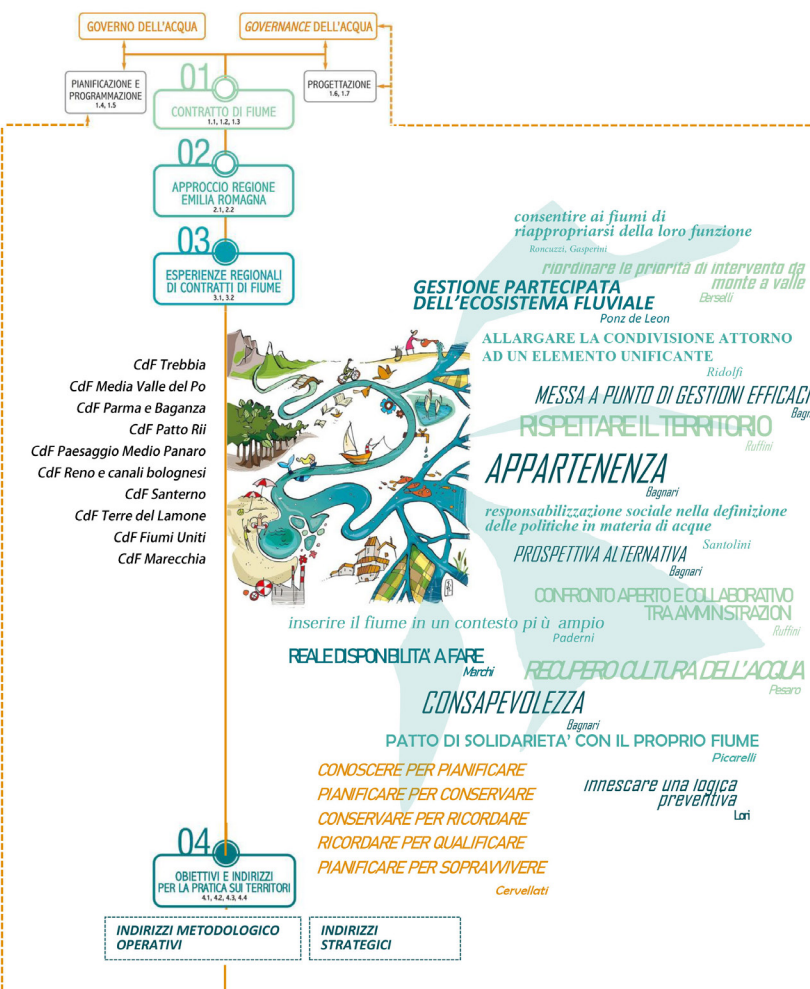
GOVERNO DELL'ACQUA

GOVERNANCE DELL'ACQUA

PIANIFICAZIONE E PROGRAMMAZIONE
1.4, 1.5

01
CONTRATTO DI FIUME
1.1, 1.2, 1.3

PROGETTAZIONE
1.6, 1.7

02
APPROCCIO REGIONE EMILIA ROMAGNA
2.1, 2.2

03
ESPERIENZE REGIONALI DI CONTRATTI DI FIUME
3.1, 3.2

CdF Trebbia
CdF Media Valle del Po
CdF Parma e Baganza
CdF Patto Rii
CdF Paesaggio Medio Panaro
CdF Reno e canali bolognesi
CdF Santerno
CdF Terre del Lamone
CdF Fiumi Uniti
CdF Marecchia

consentire ai fiumi di riappropriarsi della loro funzione
Roncuzzi, Gasperini

riordinare le priorità di intervento da monte a valle
Berselli

GESTIONE PARTECIPATA DELL'ECOSISTEMA FLUVIALE
Ponz de Leon

ALLARGARE LA CONDIVISIONE ATTORNO AD UN ELEMENTO UNIFICANTE
Ridolfi

MESSA A PUNTO DI GESTIONI EFFICACI
Bagn

RISPETTARE IL TERRITORIO
Ruffini

APPARTENENZA
Bagnari

responsabilizzazione sociale nella definizione delle politiche in materia di acque
Santolini

PROSPETTIVA ALTERNATIVA
Bagnari

CONFRONTO APERTO E COLLABORATIVO TRA AMMINISTRAZIONI
Ruffini

inserire il fiume in un contesto più ampio
Paderni

REALE DISPONIBILITA' A FARE
Marchi

RECUPERO CULTURA DELL'ACQUA
Pesaro

CONSAPEVOLEZZA
Bagnari

PATTO DI SOLIDARIETA' CON IL PROPRIO FIUME
Picarelli

CONOSCERE PER PIANIFICARE
PIANIFICARE PER CONSERVARE
CONSERVARE PER RICORDARE
RICORDARE PER QUALIFICARE
PIANIFICARE PER SOPRAVVIVERE
Cervellati

innescare una logica preventiva
Lori

04
OBIETTIVI E INDIRIZZI PER LA PRATICA SUI TERRITORI
4.1, 4.2, 4.3, 4.4

INDIRIZZI METODOLOGICO OPERATIVI

INDIRIZZI STRATEGICI